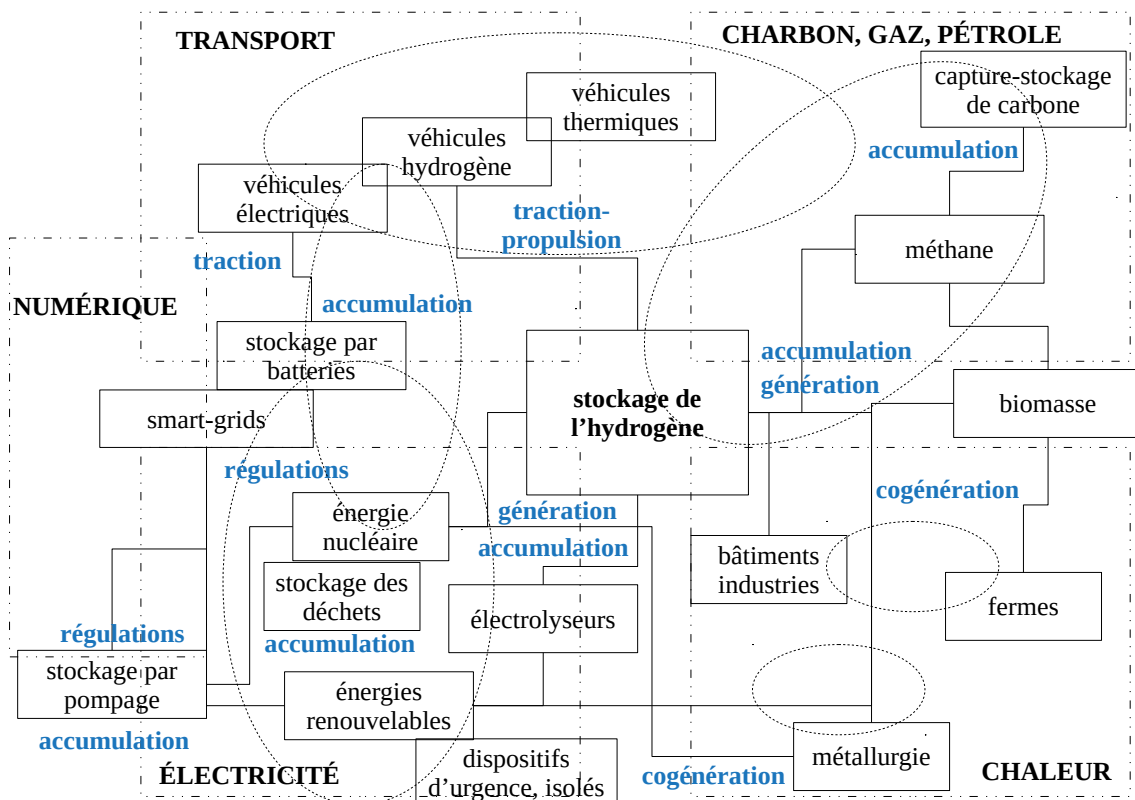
TRANSPORT

CHARBON, GAZ, PÉTROLE

véhicules thermiques

capture-stockage de carbone

véhicules hydrogène

accumulation

véhicules électriques

traction-propulsion

traction

méthane

accumulation

NUMÉRIQUE

stockage par batteries

accumulation

génération

stockage de l'hydrogène

biomasse

smart-grids

régulations

cogénération

énergie nucléaire

génération

accumulation

bâtiments industries

stockage des déchets

fermes

accumulation

électrolyseurs

régulations

stockage par pompage

énergies renouvelables

accumulation

dispositifs d'urgence, isolés

métallurgie

ÉLECTRICITÉ

cogénération

CHALEUR